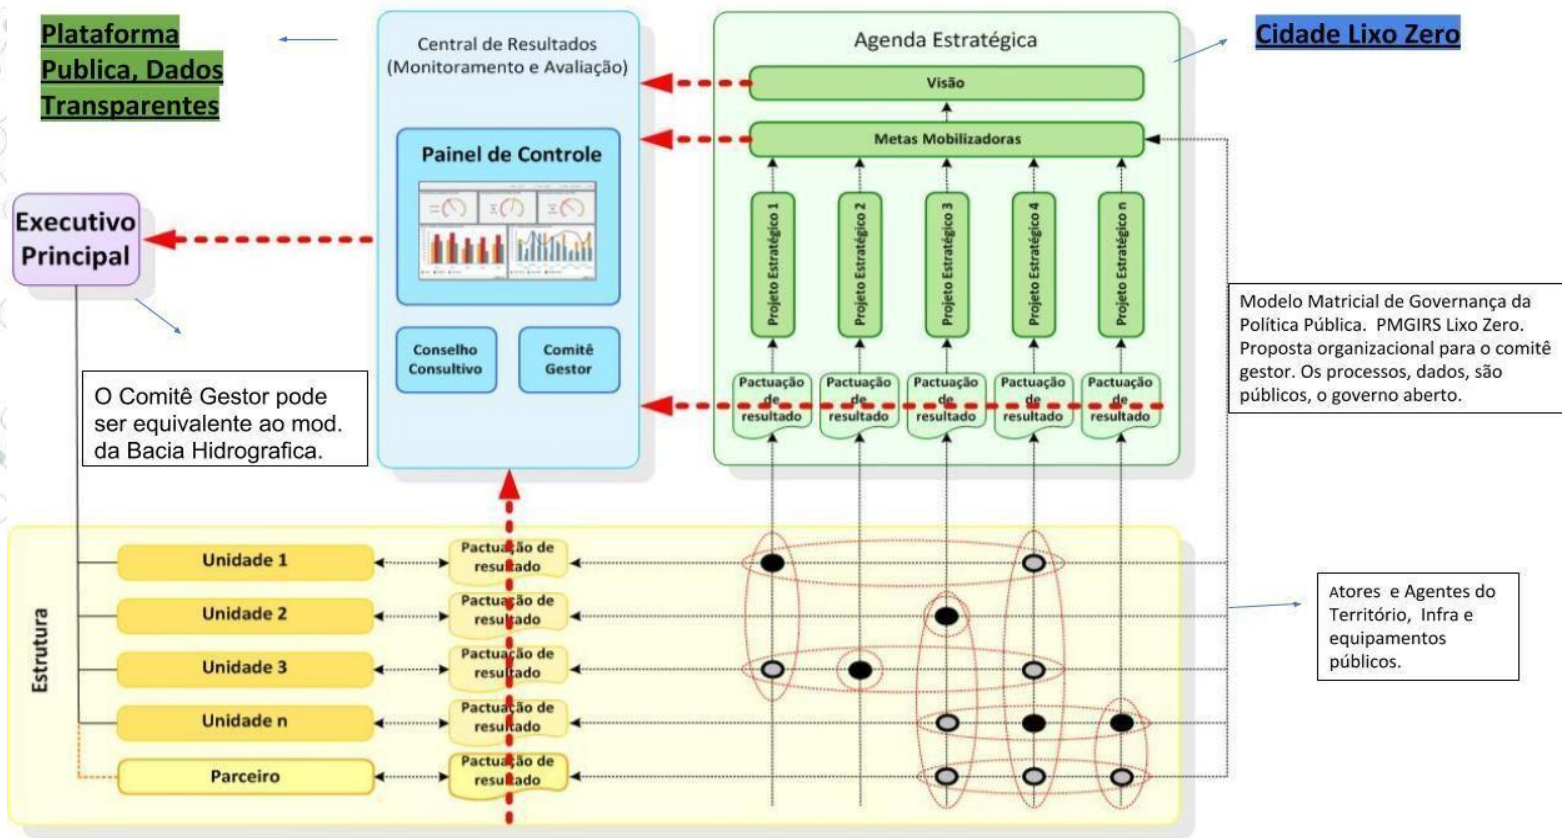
Plataforma Publica, Dados Transparentes

Central de Resultados (Monitoramento e Avaliação)

Agenda Estratégica

Cidade Lixo Zero

Visão

Metas Mobilizadoras

Painel de Controle

Executivo Principal

Projeto Estratégico 1

Projeto Estratégico 2

Projeto Estratégico 3

Projeto Estratégico 4

Projeto Estratégico n

Modelo Matricial de Governança da Política Pública. PMGIRS Lixo Zero. Proposta organizacional para o comitê gestor. Os processos, dados, são públicos, o governo aberto.

Conselho Consultivo

Comitê Gestor

O Comitê Gestor pode ser equivalente ao mod. da Bacia Hidrografica.

Pactuação de resultado

Pactuação de resultado

Pactuação de resultado

Pactuação de resultado

Pactuação de resultado

Estrutura

Unidade 1

Pactuação de resultado

Unidade 2

Pactuação de resultado

Unidade 3

Pactuação de resultado

Unidade n

Pactuação de resultado

Parceiro

Pactuação de resultado

Atores e Agentes do Território, Infra e equipamentos públicos.